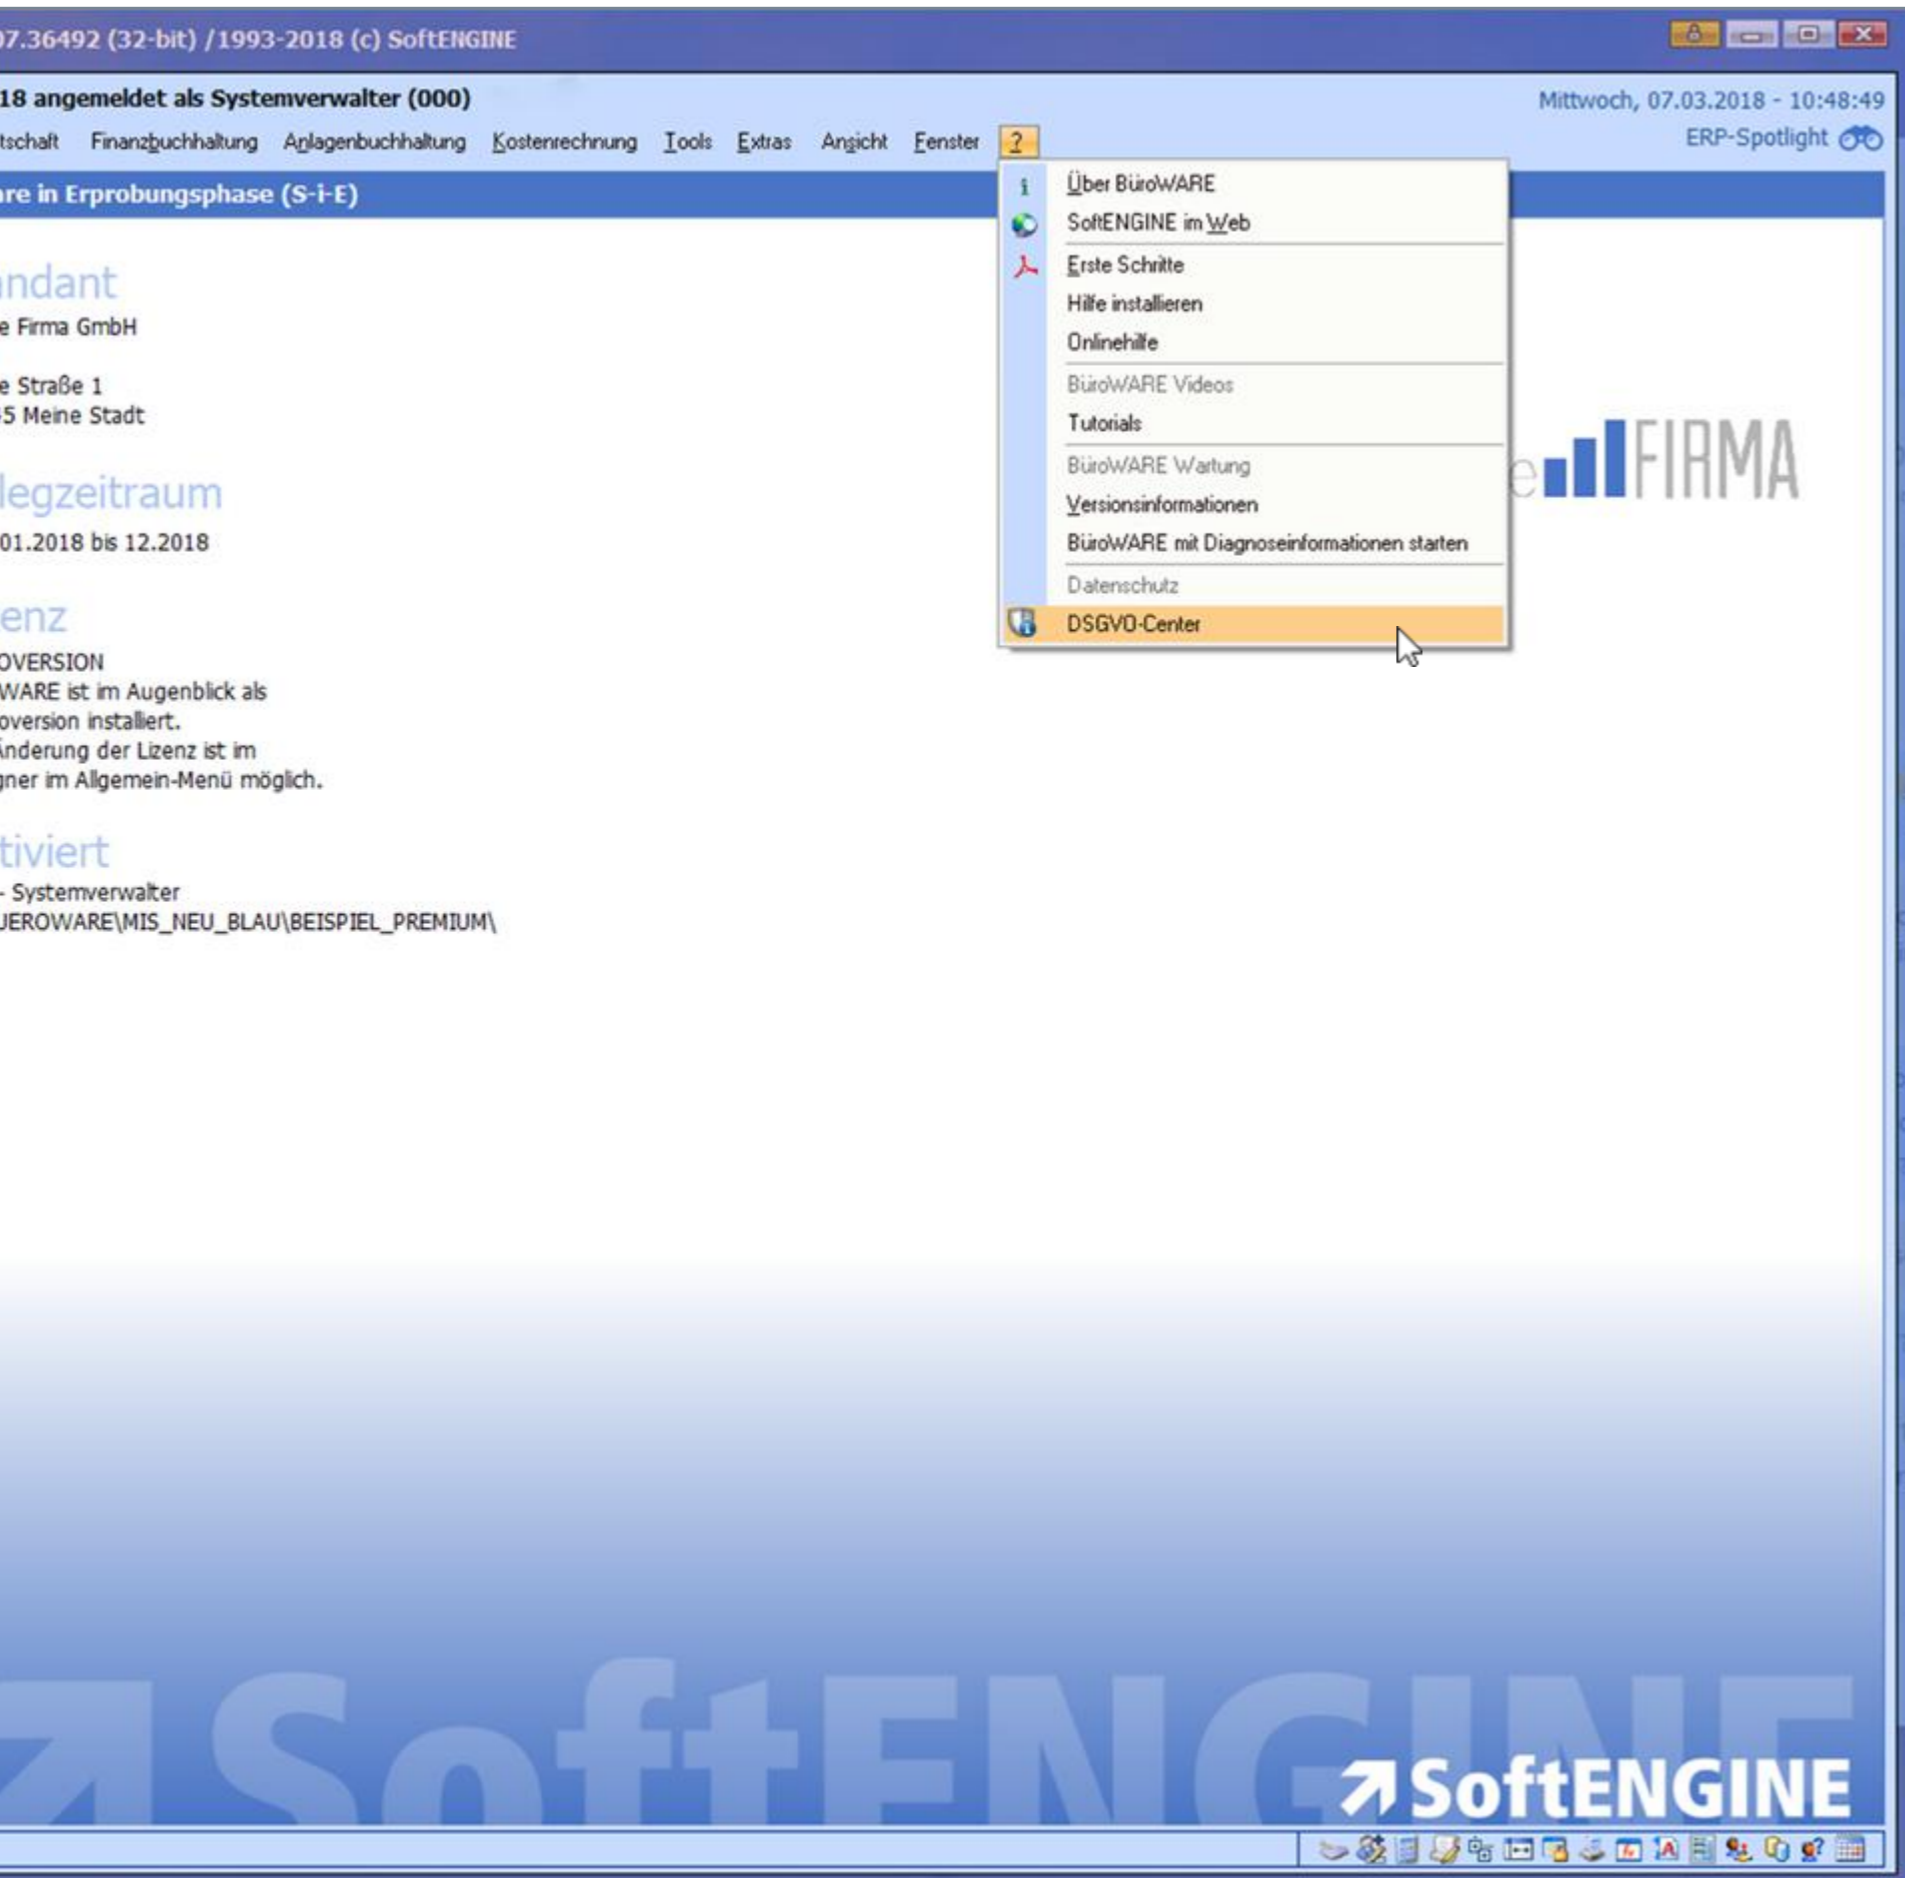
07.36492 (32-bit) /1993-2018 (c) SoftENGINE

18 angemeldet als Systemverwalter (000)

Mittwoch, 07.03.2018 - 10:48:49

tschaft Finanzbuchhaltung Anlagenbuchhaltung Kostenrechnung Tools Extras Ansicht Fenster ?

ERP-Spotlight

re in Erprobungsphase (S-i-E)

Über BüroWARE
SoftENGINE im Web
Erste Schritte
Hilfe installieren
Onlinehilfe
BüroWARE Videos
Tutorials
BüroWARE Wartung
Versionsinformationen
BüroWARE mit Diagnoseinformationen starten
Datenschutz
DSGVO-Center

ndant
e Firma GmbH

e Straße 1
5 Meine Stadt

legzeitraum
01.2018 bis 12.2018

enz
OVERSION
WARE ist im Augenblick als
oversion installiert.
Änderung der Lizenz ist im
gner im Allgemein-Menü möglich.

tiviert
- Systemverwalter
UEROWARE\MIS_NEU_BLAU\BEISPIEL_PREMIUM\

e FIRMA

SoftENGINE

SoftENGINE